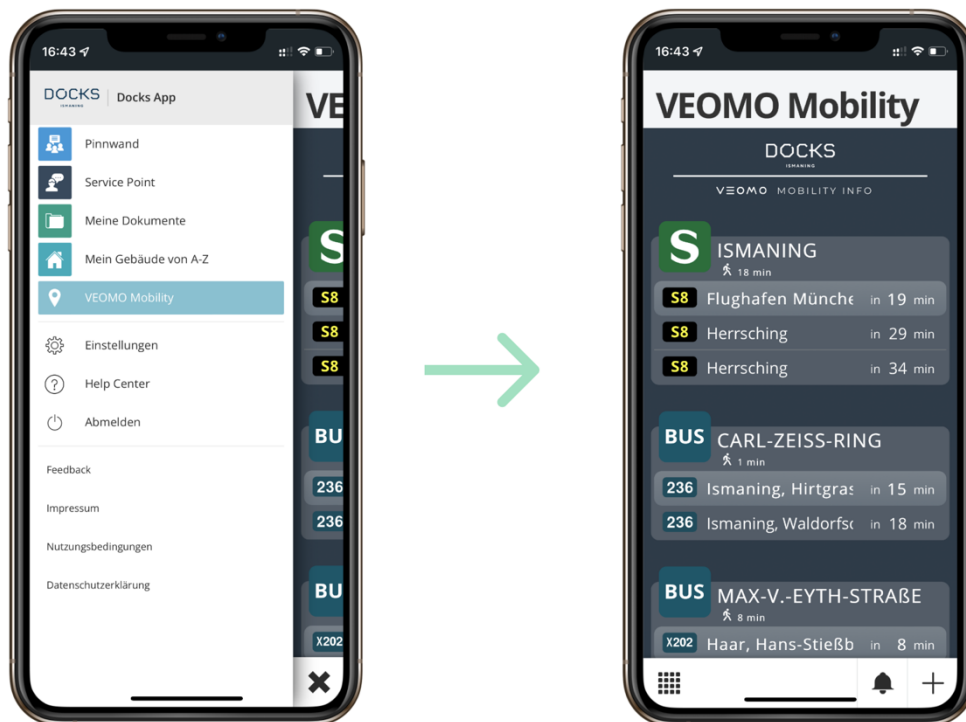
16:43

DOCKS ISMANING | Docks App

Pinnwand

Service Point

Meine Dokumente

Mein Gebäude von A-Z

VEOMO Mobility

Einstellungen

Help Center

Abmelden

Feedback

Impressum

Nutzungsbedingungen

Datenschutzerklärung

VE

S

S8

S8

S8

BU

236

236

BU

X202

16:43

VEOMO Mobility

DOCKS ISMANING

VEOMO MOBILITY INFO

S ISMANING
18 min

S8 Flughafen Münche in 19 min

S8 Herrsching in 29 min

S8 Herrsching in 34 min

BUS CARL-ZEISS-RING
1 min

236 Ismaning, Hirtgras in 15 min

236 Ismaning, Waldorfsc in 18 min

BUS MAX-V.-EYTH-STRAßE
8 min

X202 Haar, Hans-Stießb in 8 min